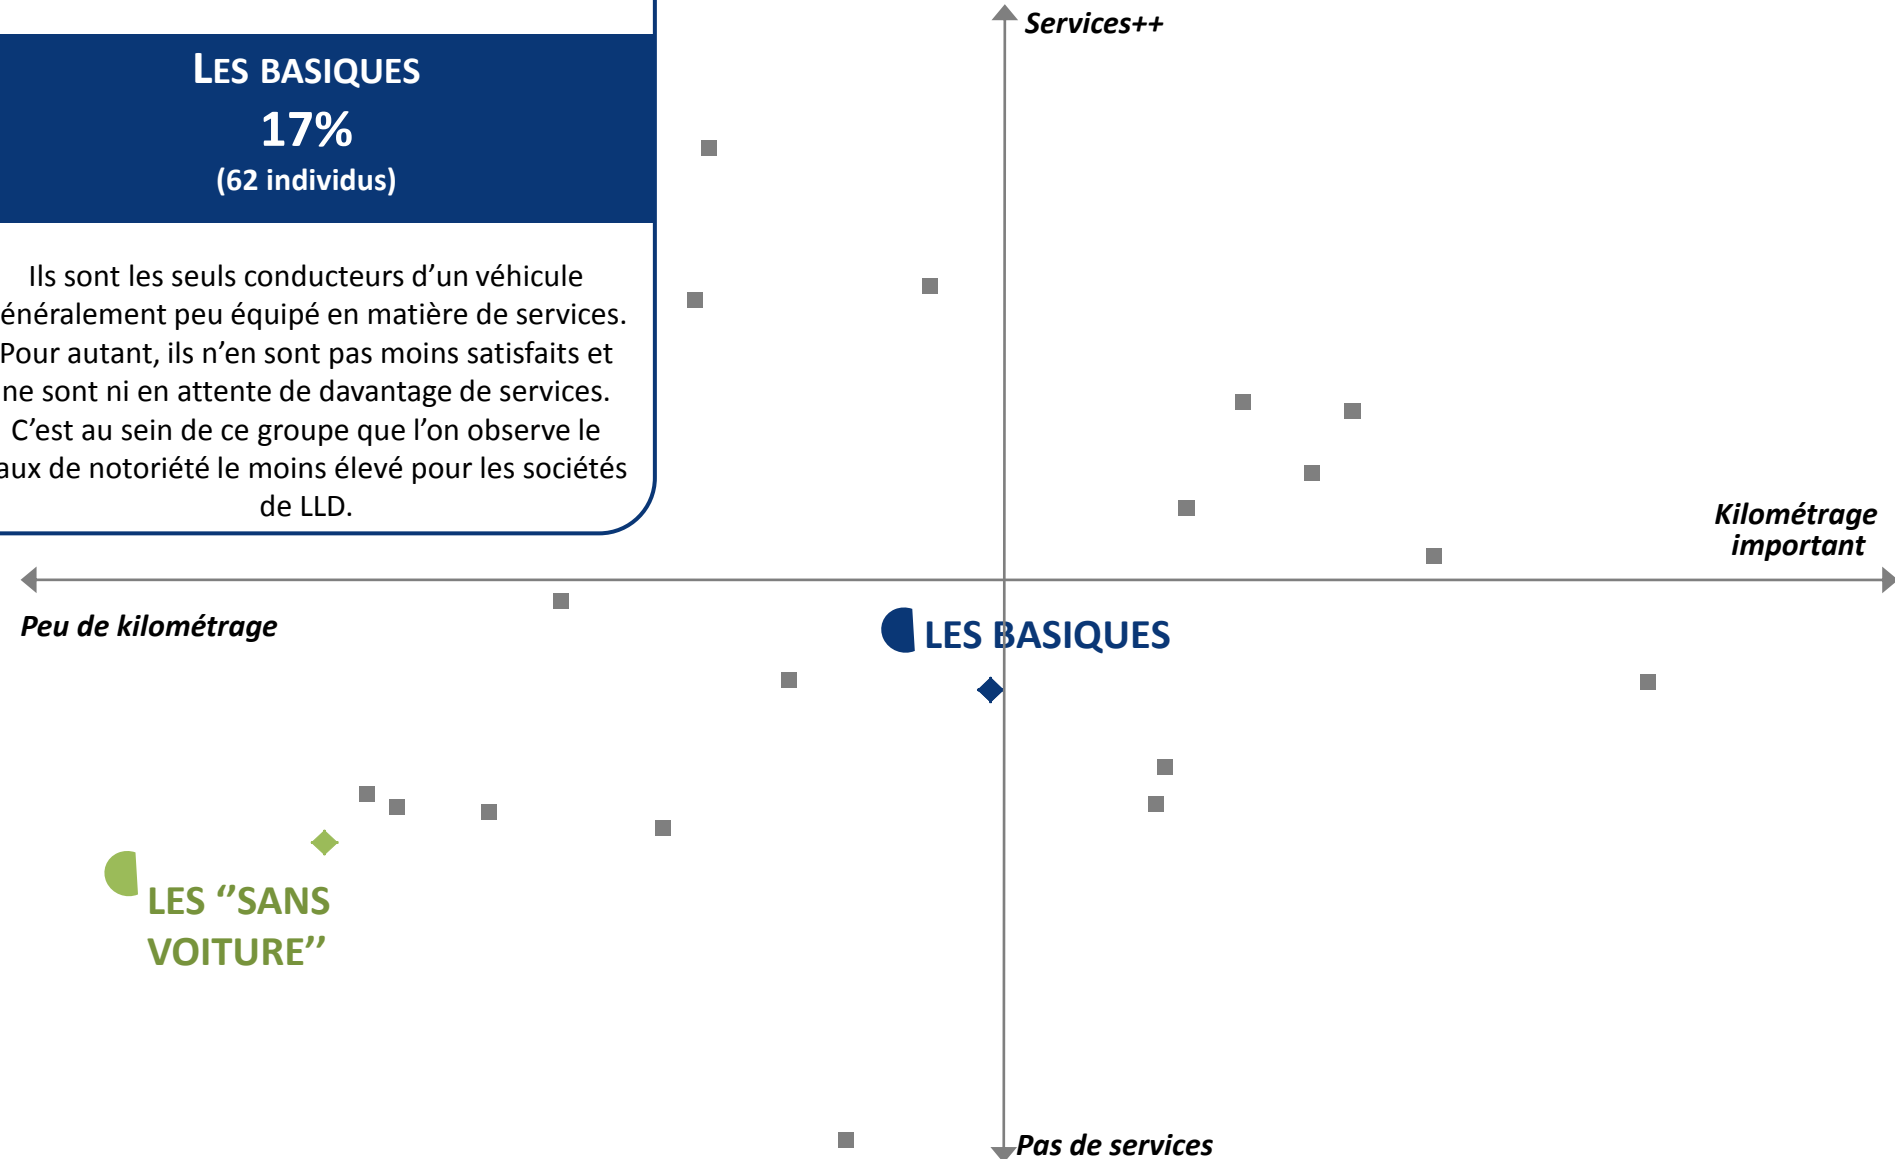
LES BASIQUES
17%
(62 individus)

Ils sont les seuls conducteurs d'un véhicule énéralement peu équipé en matière de services. Pour autant, ils n'en sont pas moins satisfaits et ne sont ni en attente de davantage de services. C'est au sein de ce groupe que l'on observe le aux de notoriété le moins élevé pour les sociétés de LLD.

Services++

Kilométrage important

Peu de kilométrage

LES BASIQUES

LES "SANS VOITURE"

Pas de services